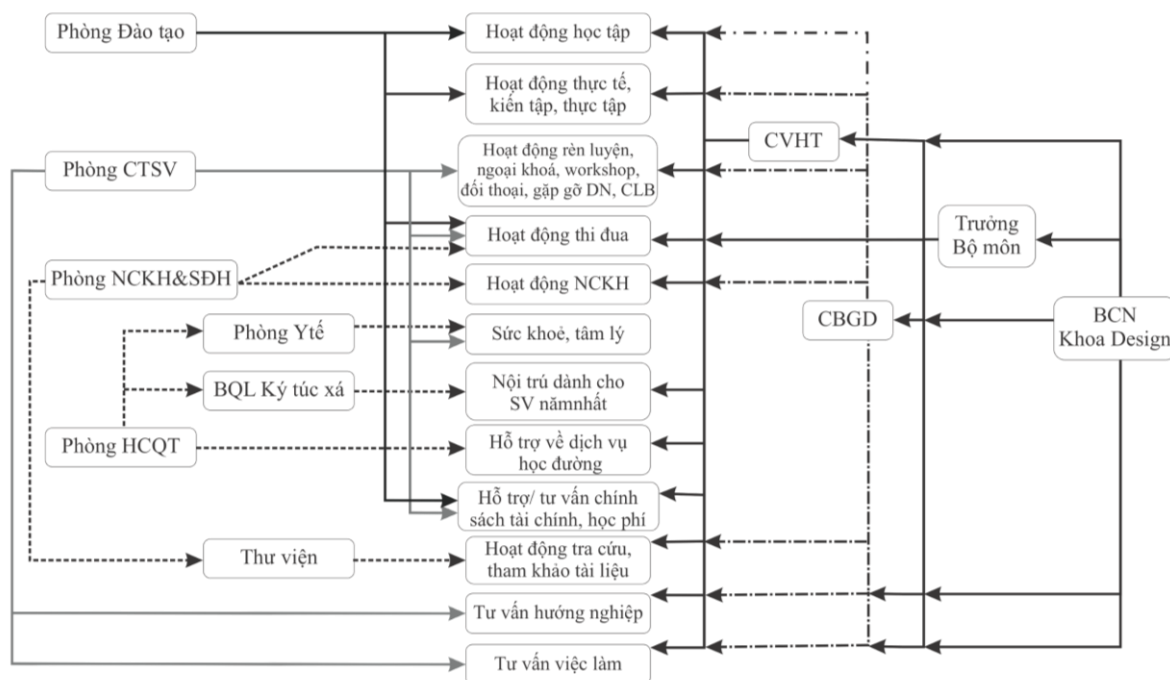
Phòng Đào tạo

Phòng CTSV

Phòng NCKH&SĐH

Phòng Ytế

BQL Ký túc xá

Phòng HCQT

Thư viện

Hoạt động học tập

Hoạt động thực tế, kiến tập, thực tập

Hoạt động rèn luyện, ngoại khoá, workshop, đối thoại, gặp gỡ DN, CLB

Hoạt động thi đua

Hoạt động NCKH

Sức khoẻ, tâm lý

Nội trú dành cho SV nămnhất

Hỗ trợ về dịch vụ học đường

Hỗ trợ/ tư vấn chính sách tài chính, học phí

Hoạt động tra cứu, tham khảo tài liệu

Tư vấn hướng nghiệp

Tư vấn việc làm

CVHT

Trưởng Bộ môn

CBGD

BCN Khoa Design